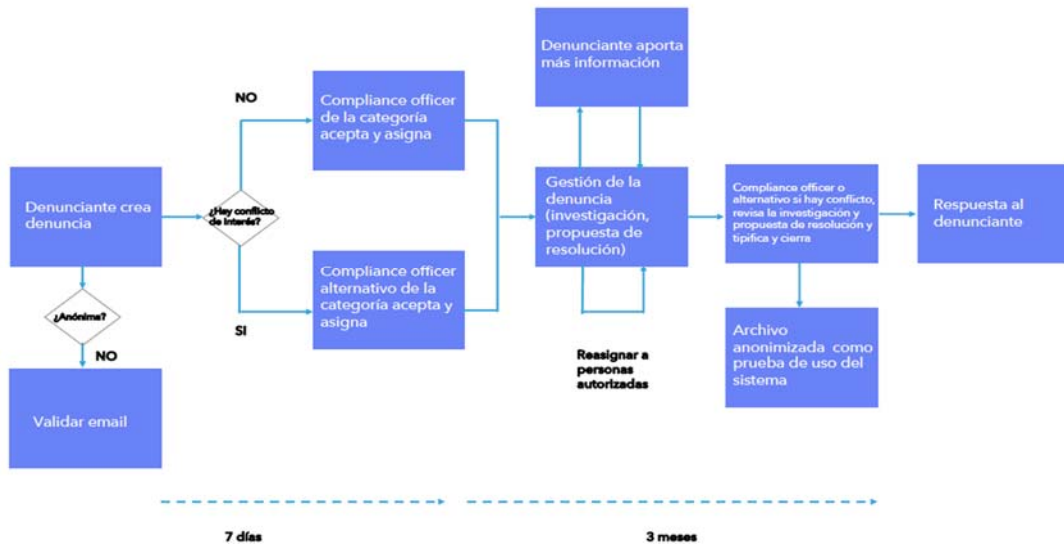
Denunciante aporta más información

NO

Compliance officer de la categoría acepta y asigna

Denunciante crea denuncia

¿Hay conflicto de interés?

Gestión de la denuncia (investigación, propuesta de resolución)

Compliance officer o alternativo si hay conflicto, revisa la investigación y propuesta de resolución y tipifica y cierra

Respuesta al denunciante

Compliance officer alternativo de la categoría acepta y asigna

SI

¿Anónima?

NO

Reasignar a personas autorizadas

Archivo anonimizada como prueba de uso del sistema

Validar email

7 días

3 meses